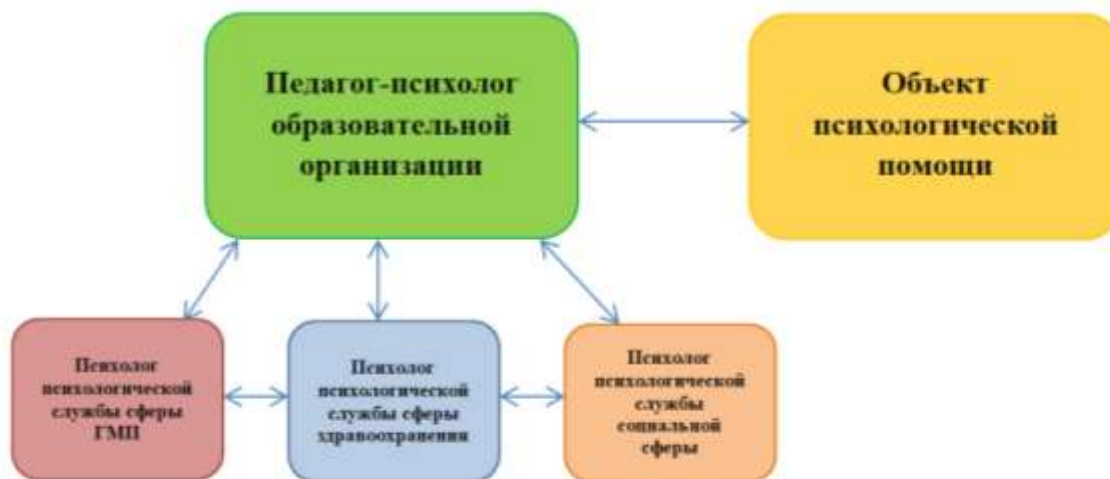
Педагог-психолог образовательной организации

Объект психологической помощи

Психолог психологической службы сферы ГМП

Психолог психологической службы сферы здравоохранения

Психолог психологической службы социальной сферы